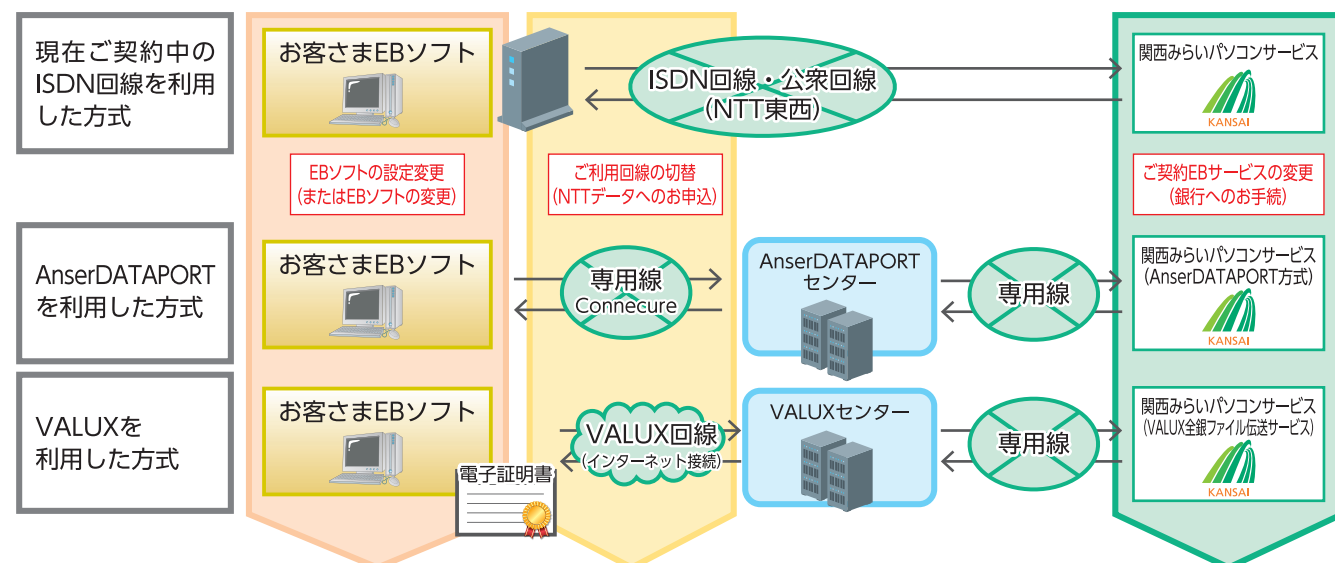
現在ご契約中のISDN回線を利用した方式

お客さまEBソフト

ISDN回線・公衆回線
(NTT東西)

関西みらいパソコンサービス
KANSAI

EBソフトの設定変更
(またはEBソフトの変更)

ご利用回線の切替
(NTTデータへのお申込)

ご契約EBサービスの変更
(銀行へのお手続)

AnserDATAPORTを利用した方式

お客さまEBソフト

専用線
Connecure

AnserDATAPORTセンター

専用線

関西みらいパソコンサービス
(AnserDATAPORT方式)
KANSAI

VALUXを利用した方式

お客さまEBソフト

VALUX回線
(インターネット接続)

VALUXセンター

専用線

関西みらいパソコンサービス
(VALUX全銀ファイル伝送サービス)
KANSAI

電子証明書